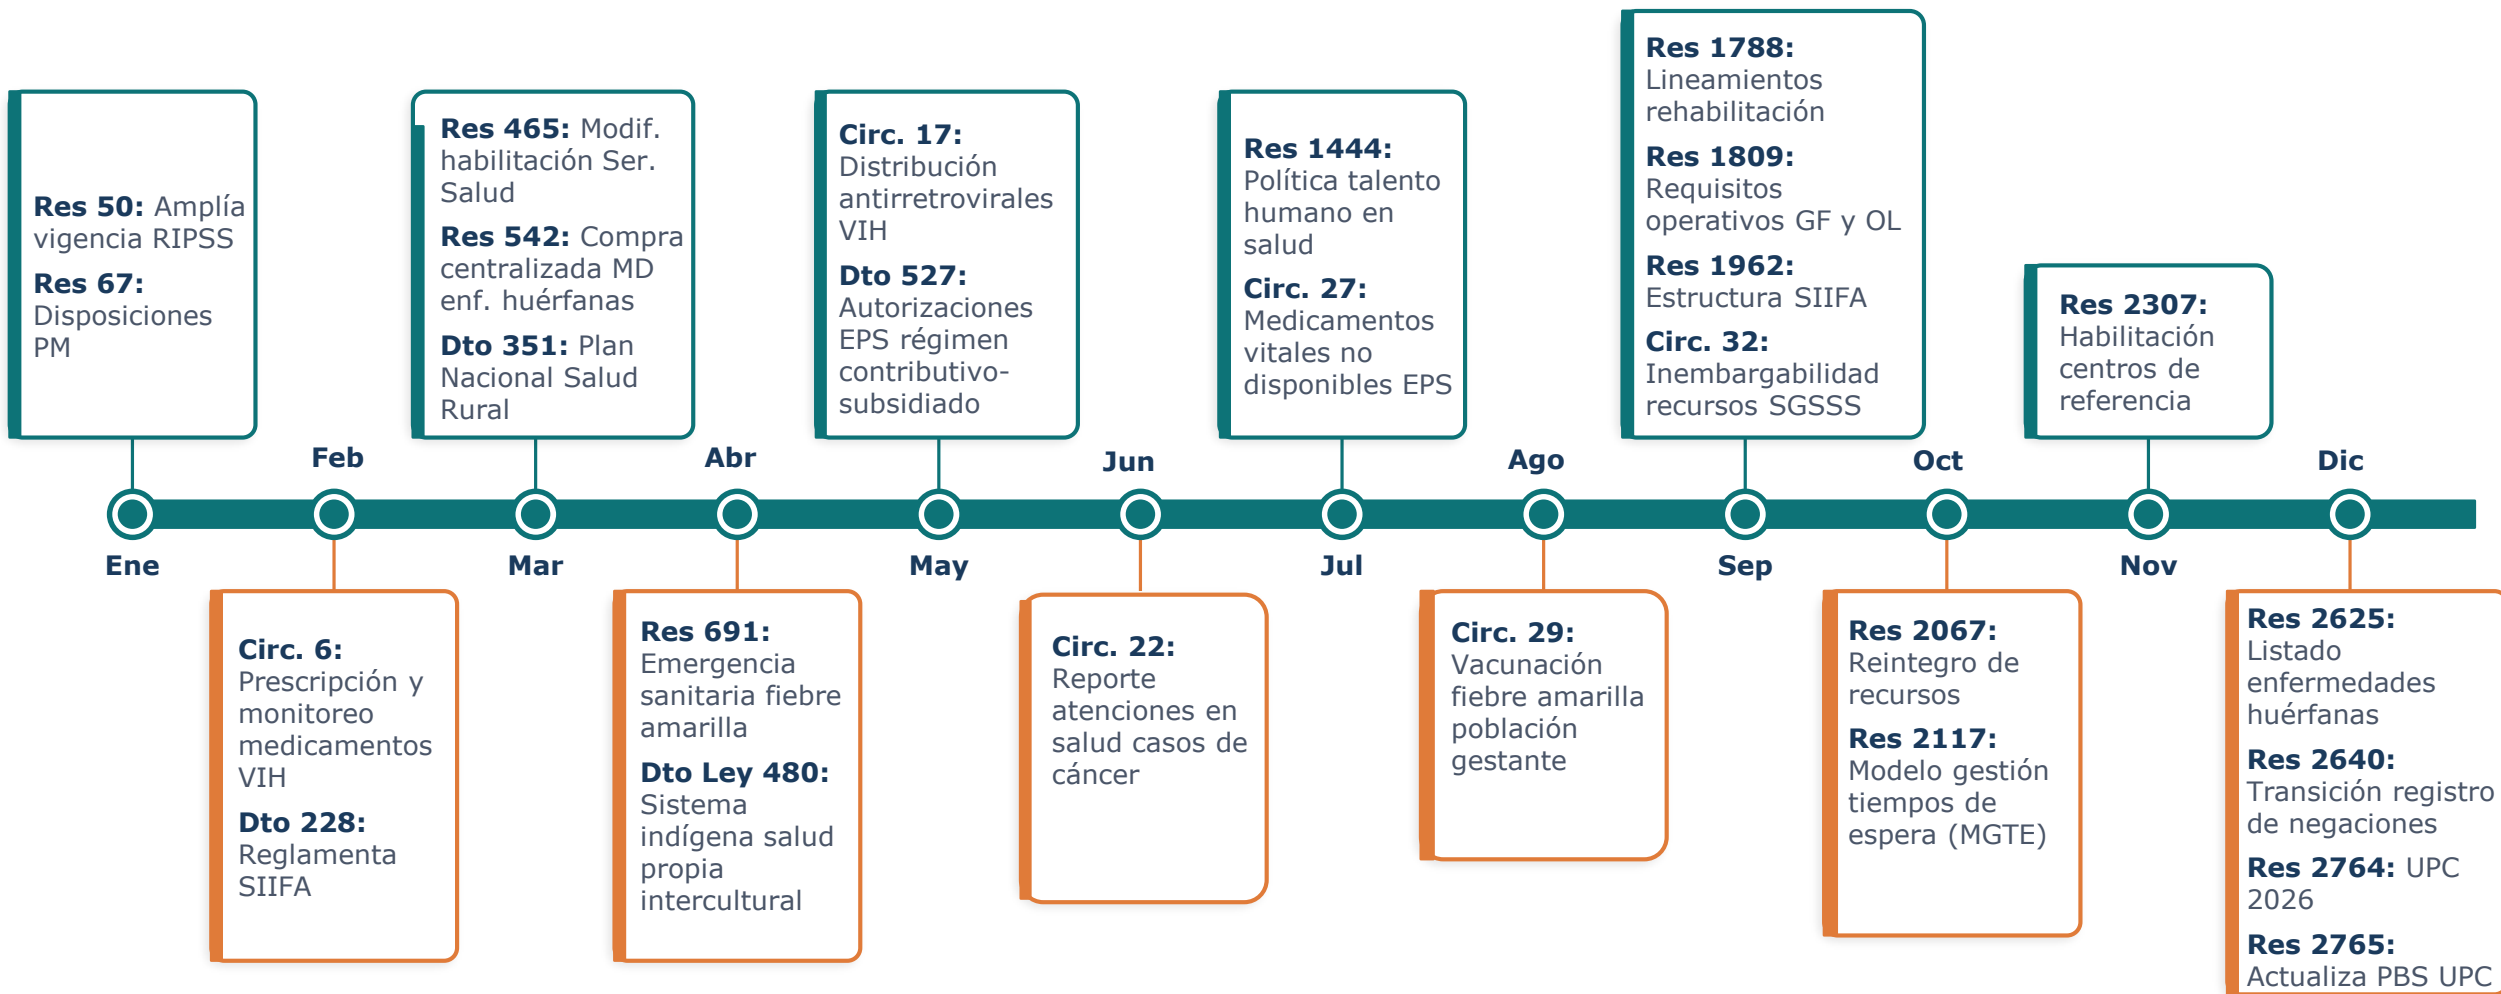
**Res 50:** Amplía vigencia RIPSS

**Res 67:** Disposiciones PM

**Res 465:** Modif. habilitación Ser. Salud

**Res 542:** Compra centralizada MD enf. huérfanas

**Dto 351:** Plan Nacional Salud Rural

**Circ. 17:** Distribución antirretrovirales VIH

**Dto 527:** Autorizaciones EPS régimen contributivo-subsidiado

**Res 1444:** Política talento humano en salud

**Circ. 27:** Medicamentos vitales no disponibles EPS

**Res 1788:** Lineamientos rehabilitación

**Res 1809:** Requisitos operativos GF y OL

**Res 1962:** Estructura SIIFA

**Circ. 32:** Inembargabilidad recursos SGSSS

**Res 2307:** Habilitación centros de referencia

Feb Abr Jun Ago Oct Dic

Ene Mar May Jul Sep Nov

**Circ. 6:** Prescripción y monitoreo medicamentos VIH

**Dto 228:** Reglamenta SIIFA

**Res 691:** Emergencia sanitaria fiebre amarilla

**Dto Ley 480:** Sistema indígena salud propia intercultural

**Circ. 22:** Reporte atenciones en salud casos de cáncer

**Circ. 29:** Vacunación fiebre amarilla población gestante

**Res 2067:** Reintegro de recursos

**Res 2117:** Modelo gestión tiempos de espera (MGTE)

**Res 2625:** Listado enfermedades huérfanas

**Res 2640:** Transición registro de negaciones

**Res 2764:** UPC 2026

**Res 2765:** Actualiza PBS UPC